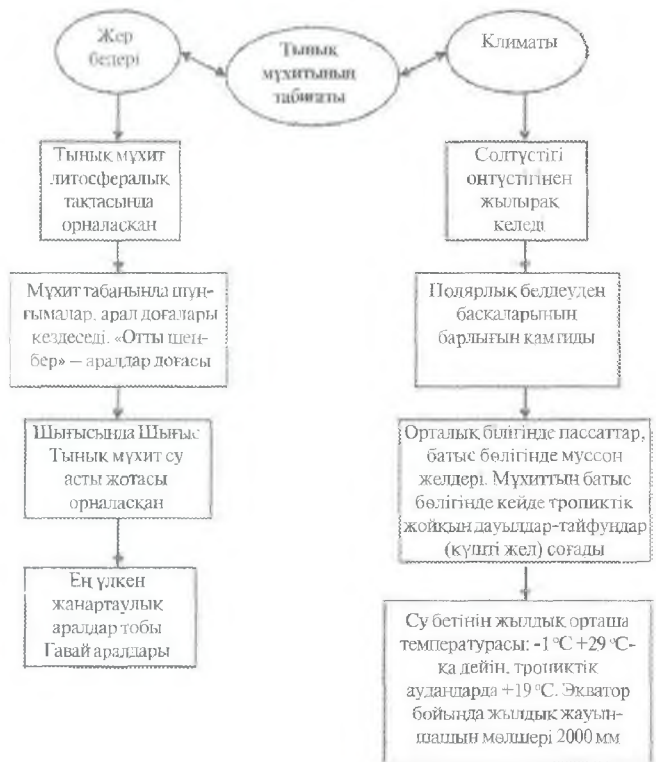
Жер бедері

Тынық мұхитының табиғаты

Климаты

Тынық мұхит литосфералық тақтасында орналасқан

Мұхит табанында шұңғымалар, арал доғалары кездеседі. «Отты шеңбер» — аралдар доғасы

Шығысында Шығыс Тынық мұхит су асты жотасы орналасқан

Ең үлкен жанартаулық аралдар тобы Гавай аралдары

Солтүстігі оңтүстігінен жылырақ келеді

Полярлық белдеуден басқаларының барлығын қамтиды

Орталық бөлігінде пассаттар, батыс бөлігінде муссон желдері. Мұхиттың батыс бөлігінде кейде тропиктік жойқын дауылдар-тайфундар (күшті жел) соғады

Су бетінің жылдық орташа температурасы: -1 °C +29 °C-қа дейін, тропиктік аудандарда +19 °C. Экватор бойында жылдық жауын-шашын мөлшері 2000 мм